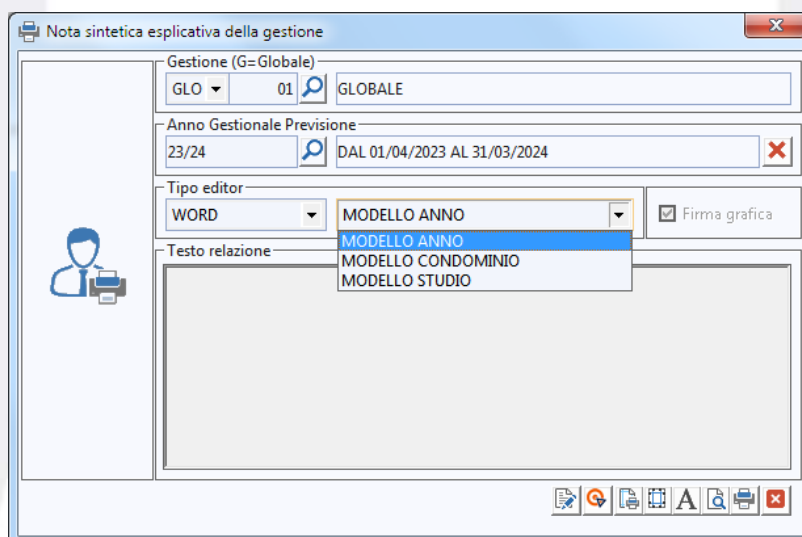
Nota sintetica esplicativa della gestione

Gestione (G=Globale)
GLO
01
GLOBALE

Anno Gestionale Previsione
23/24
DAL 01/04/2023 AL 31/03/2024

Tipo editor
WORD
MODELLO ANNO
MODELLO ANNO
MODELLO CONDOMINIO
MODELLO STUDIO
Firma grafica

Testo relazione

A